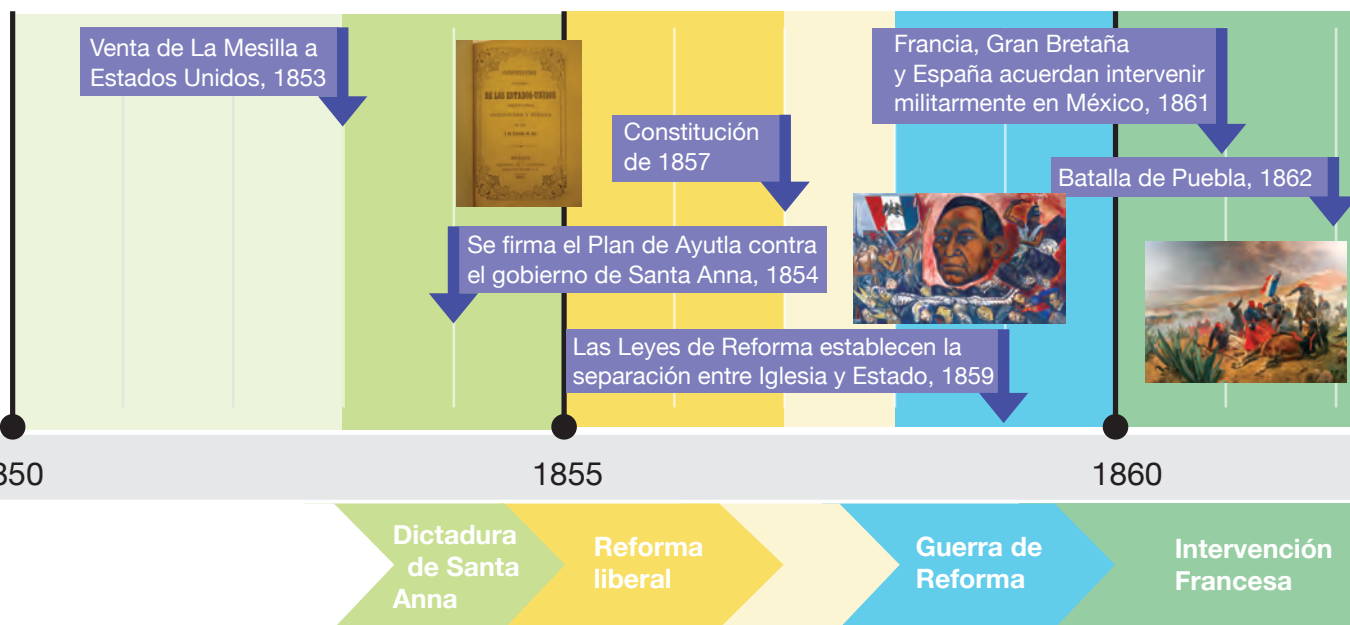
Venta de La Mesilla a Estados Unidos, 1853

CONSTITUCION
DE LOS ESTADOS-UNIDOS
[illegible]

Constitución de 1857

Se firma el Plan de Ayutla contra el gobierno de Santa Anna, 1854

Francia, Gran Bretaña y España acuerdan intervenir militarmente en México, 1861

Batalla de Puebla, 1862

Las Leyes de Reforma establecen la separación entre Iglesia y Estado, 1859

850

1855

1860

Dictadura de Santa Anna

Reforma liberal

Guerra de Reforma

Intervención Francesa